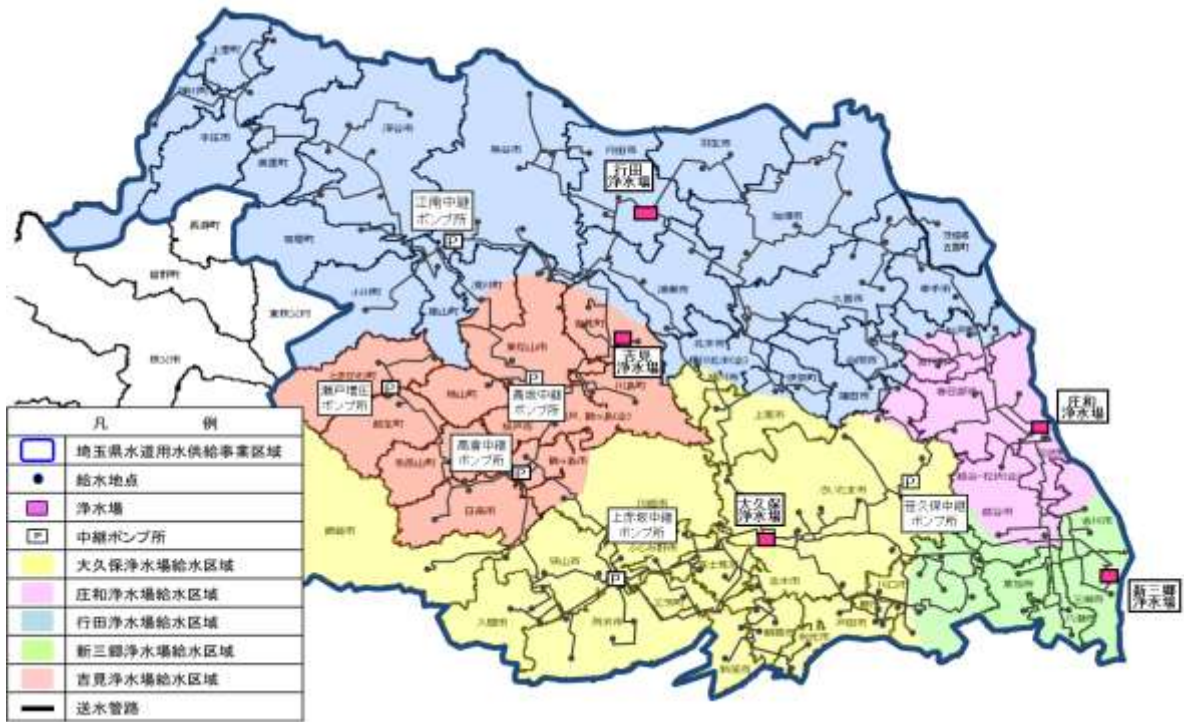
行田
浄水場

江南中継
ポンプ所

吉見
浄水場

庄和
浄水場

瀬戸増圧
ポンプ所

高坂中継
ポンプ所

高倉中継
ポンプ所

大久保
浄水場

上富坂中継
ポンプ所

菖久保中継
ポンプ所

新三郷
浄水場

| 凡 | 例 |
|---|---|
| | 埼玉県水道用水供給事業区域 |
| | 給水地点 |
| | 浄水場 |
| | 中継ポンプ所 |
| | 大久保浄水場給水区域 |
| | 庄和浄水場給水区域 |
| | 行田浄水場給水区域 |
| | 新三郷浄水場給水区域 |
| | 吉見浄水場給水区域 |
| | 送水管路 |